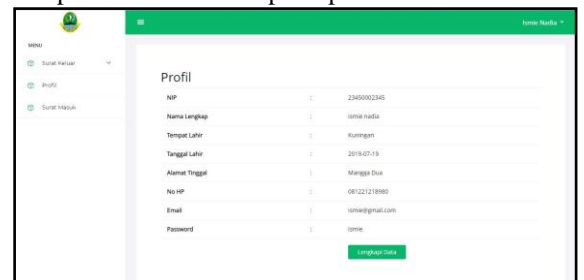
≡

Ismie Nadia ▾

MENU

Surat Keluar

Profil

Surat Masuk

Profil

| NIP | : | 23450002345 |
|---|---|---|
| Nama Lengkap | : | ismie nadia |
| Tempat Lahir | : | Kuningan |
| Tanggal Lahir | : | 2019-07-19 |
| Alamat Tinggal | : | Mangga Dua |
| No HP | : | 081221218980 |
| Email | : | ismie@gmail.com |
| Password | : | ismie |

Lengkapi Data